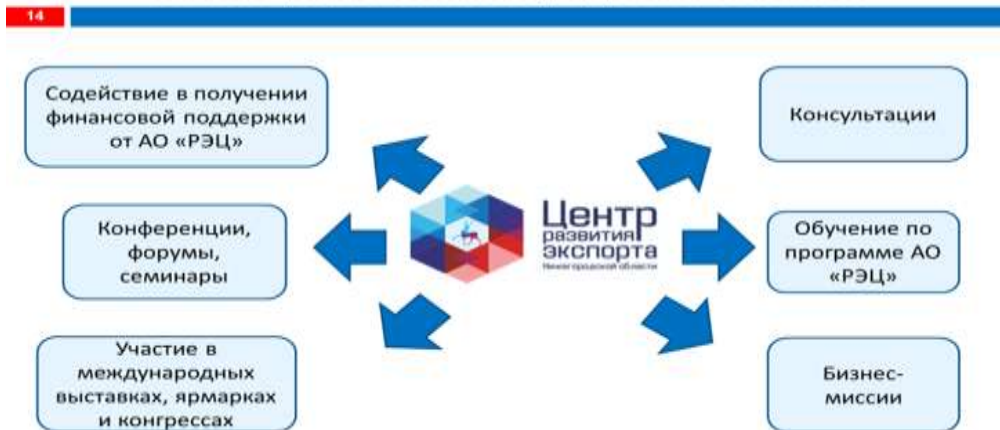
14

Содействие в получении финансовой поддержки от АО «РЭЦ»

Конференции, форумы, семинары

Участие в международных выставках, ярмарках и конгрессах

Центр развития экспорта
Нижегородской области

Консультации

Обучение по программе АО «РЭЦ»

Бизнес-миссии